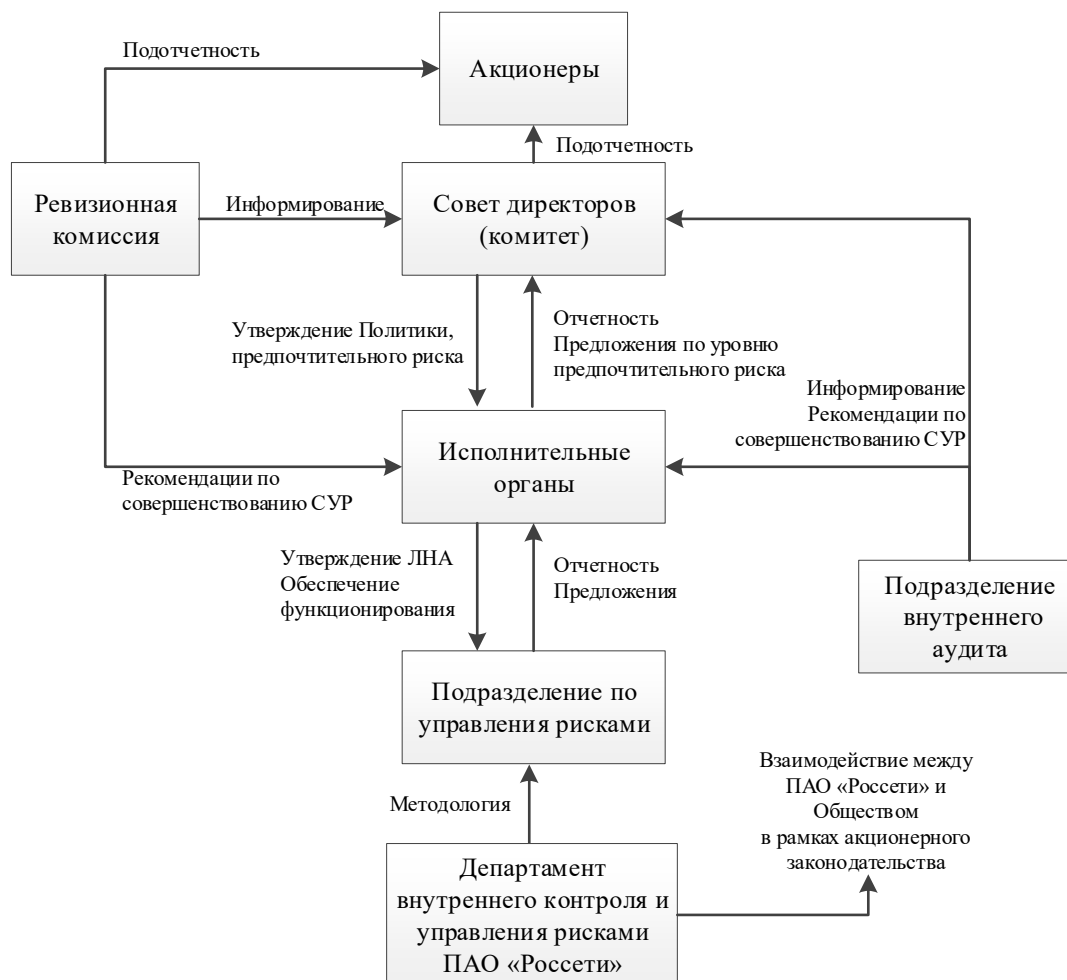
Подотчетность

Акционеры

Подотчетность

Ревизионная комиссия

Информирование

Совет директоров (комитет)

Утверждение Политики, предпочтительного риска

Отчетность
Предложения по уровню предпочтительного риска

Информирование
Рекомендации по совершенствованию СУР

Исполнительные органы

Рекомендации по совершенствованию СУР

Утверждение ЛНА
Обеспечение функционирования

Отчетность
Предложения

Подразделение внутреннего аудита

Подразделение по управления рисками

Взаимодействие между ПАО «Россети» и Обществом в рамках акционерного законодательства

Методология

Департамент внутреннего контроля и управления рисками ПАО «Россети»